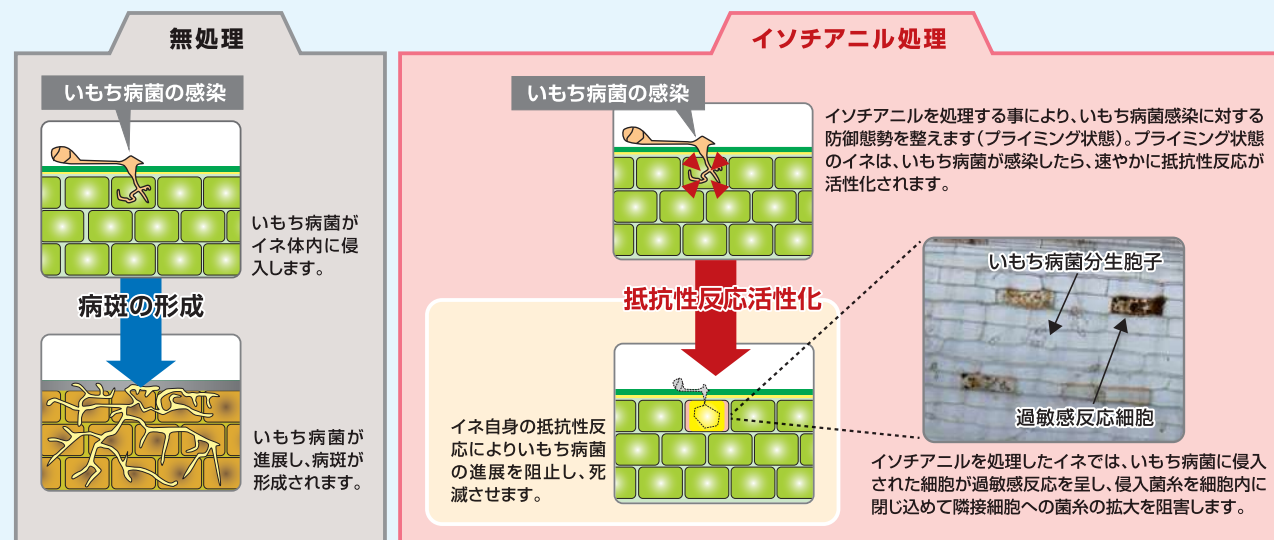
無処理

いもち病菌の感染

いもち病菌がイネ体内に侵入します。

病斑の形成

いもち病菌が進展し、病斑が形成されます。

イソチアニル処理

いもち病菌の感染

イソチアニルを処理する事により、いもち病菌感染に対する防御態勢を整えます(プライミング状態)。プライミング状態のイネは、いもち病菌が感染したら、速やかに抵抗性反応が活性化されます。

抵抗性反応活性化

イネ自身の抵抗性反応によりいもち病菌の進展を阻止し、死滅させます。

いもち病菌分生胞子

過敏感反応細胞

イソチアニルを処理したイネでは、いもち病菌に侵入された細胞が過敏感反応を呈し、侵入菌糸を細胞内に閉じ込めて隣接細胞への菌糸の拡大を阻害します。